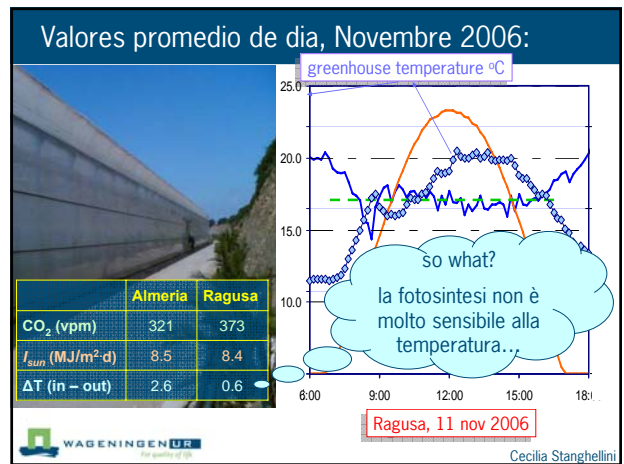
Valores promedio de dia, Novembre 2006:

greenhouse temperature $^oC$

25.0
20.0
15.0
10.0

6:00 9:00 12:00 15:00 18:

|  | Almeria | Ragusa |
|---|---|---|
| $CO_2$ (vpm) | 321 | 373 |
| $I_{sun}$ (MJ/m$^2$·d) | 8.5 | 8.4 |
| ΔT (in – out) | 2.6 | 0.6 |

so what?

la fotosintesi non è molto sensibile alla temperatura…

Ragusa, 11 nov 2006

WAGENINGEN UR
For quality of life

Cecilia Stanghellini